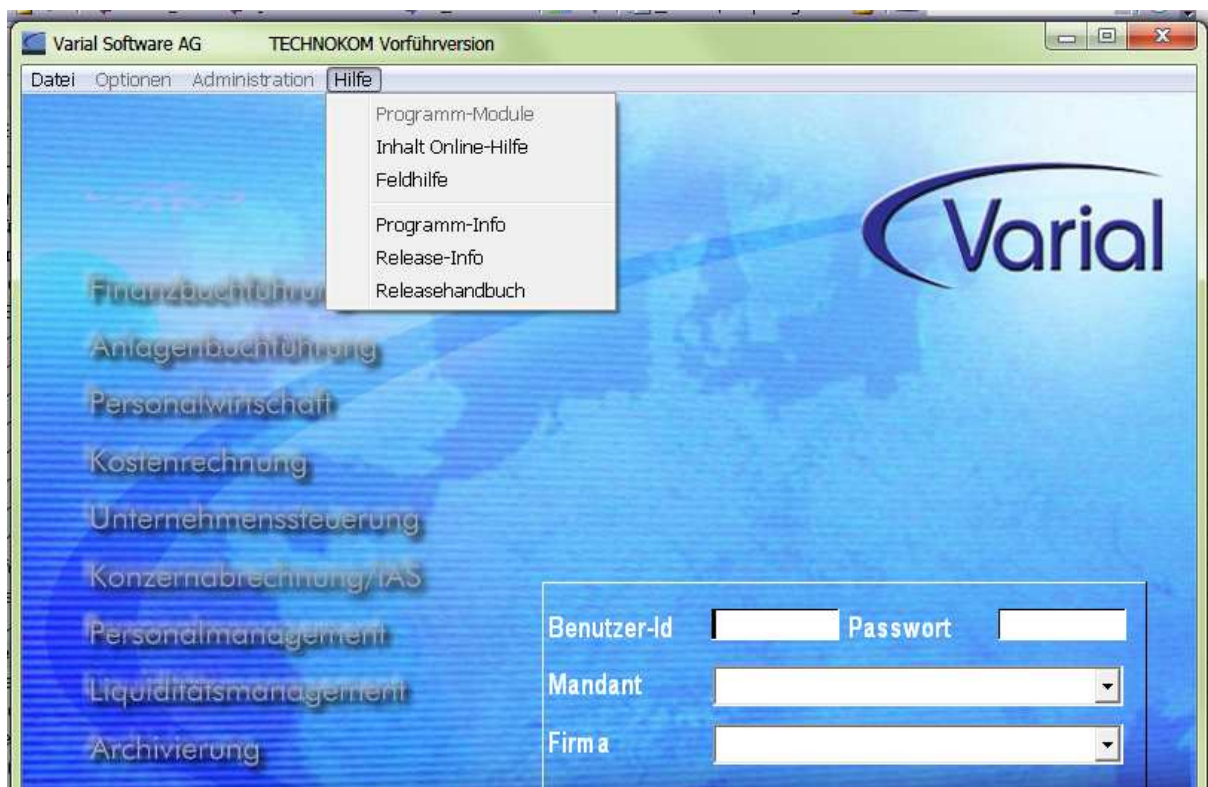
Varial Software AG TECHNOKOM Vorführversion

Datei Optionen Administration Hilfe

Programm-Module
Inhalt Online-Hilfe
Feldhilfe
Programm-Info
Release-Info
Releasehandbuch

Varial

Finanzbuchführung
Anlagenbuchführung
Personalwirtschaft
Kostenrechnung
Unternehmenssteuerung
Konzernabrechnung/IAS
Personalmanagement
Liquiditätsmanagement
Archivierung

Benutzer-Id
Passwort
Mandant
Firma